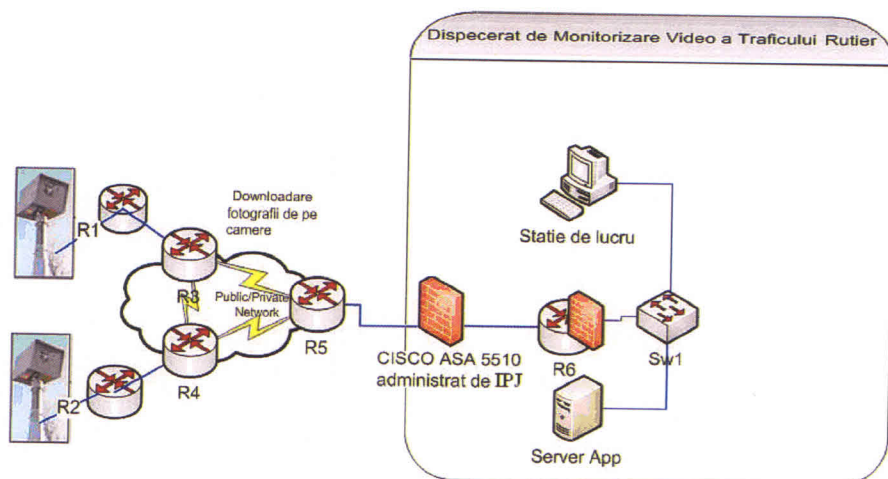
Dispecerat de Monitorizare Video a Traficului Rutier

Downloadare fotografii de pe camere

R1

R3

Public/Private Network

R5

R4

R2

CISCO ASA 5510 administrat de IPJ

Statie de lucru

R6

Sw1

Server App